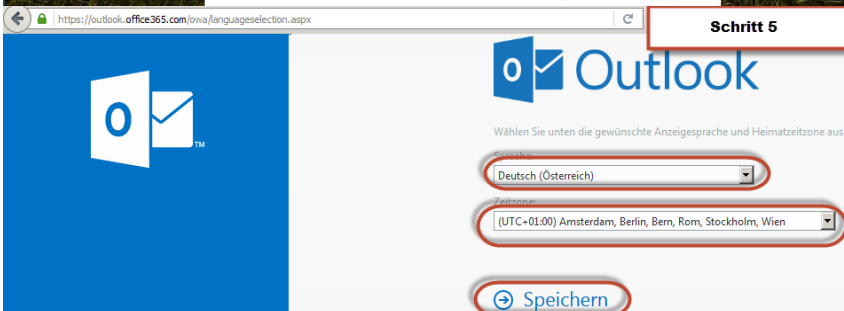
https://outlook.office365.com/owa/languageselection.aspx

Schritt 5

O

TM

O Outlook

Wählen Sie unten die gewünschte Anzeigesprache und Heimatzeitzone aus

Sprache:

Deutsch (Österreich)

Zeitzone:

(UTC+01:00) Amsterdam, Berlin, Bern, Rom, Stockholm, Wien

Speichern